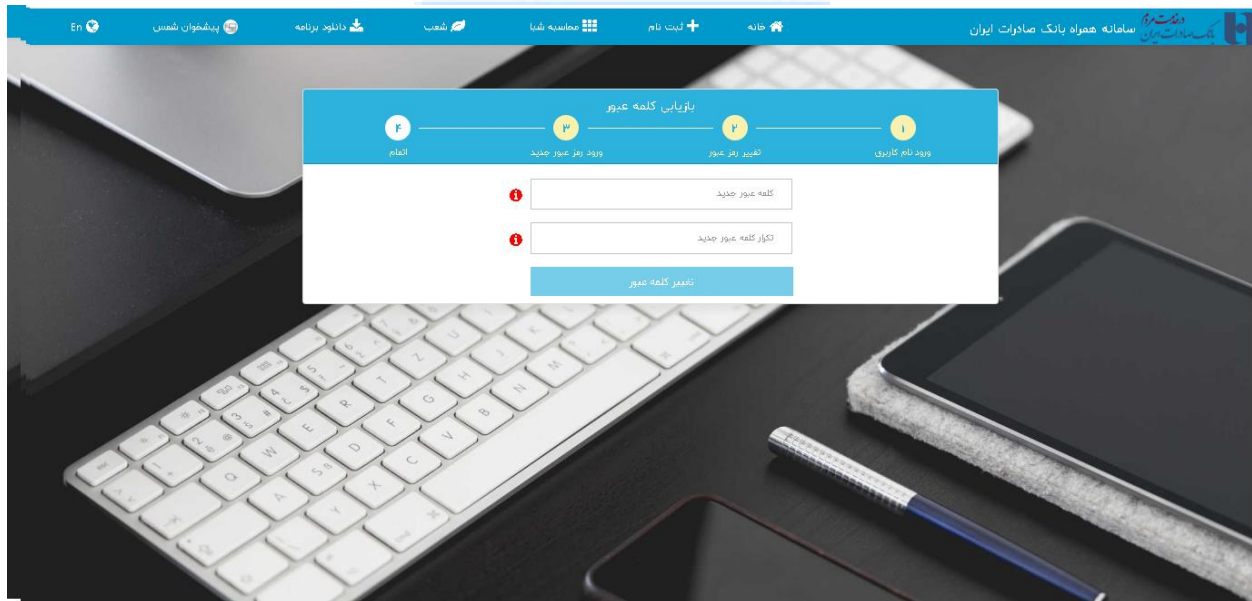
سامانه همراه بانک صادرات ایران
بانک صادرات ایران خدمت مردم

خانه
ثبت نام
محاسبه شبا
شعب
دانلود برنامه
پیشخوان شمس
En

بازیابی کلمه عبور

۱
ورود نام کاربری
۲
تغییر رمز عبور
۳
ورود رمز عبور جدید
۴
اتمام

کلمه عبور جدید
تکرار کلمه عبور جدید
تغییر کلمه عبور